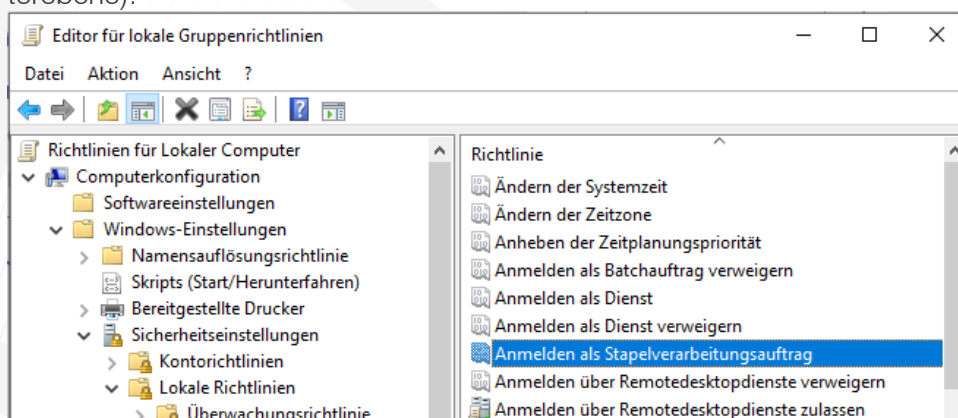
Editor für lokale Gruppenrichtlinien

Datei Aktion Ansicht ?

Richtlinien für Lokaler Computer
Computerkonfiguration
Softwareeinstellungen
Windows-Einstellungen
Namensauflösungsrichtlinie
Skripts (Start/Herunterfahren)
Bereitgestellte Drucker
Sicherheitseinstellungen
Kontorichtlinien
Lokale Richtlinien
Überwachungsrichtlinie

Richtlinie
Ändern der Systemzeit
Ändern der Zeitzone
Anheben der Zeitplanungspriorität
Anmelden als Batchauftrag verweigern
Anmelden als Dienst
Anmelden als Dienst verweigern
Anmelden als Stapelverarbeitungsauftrag
Anmelden über Remotedesktopdienste verweigern
Anmelden über Remotedesktopdienste zulassen